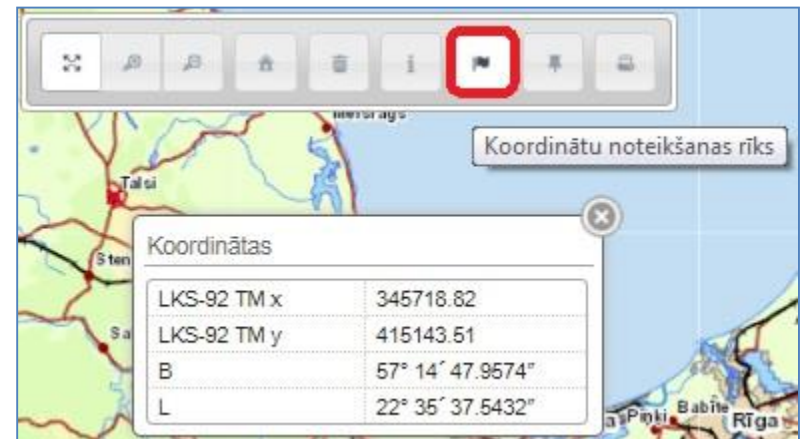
Mērsrags

Koordinātu noteikšanas rīks

Talsi

Sten

Sa

Koordinātas

| | |
|---|---|
| LKS-92 TM x | 345718.82 |
| LKS-92 TM y | 415143.51 |
| B | 57° 14´ 47.9574" |
| L | 22° 35´ 37.5432" |

Pinki

Babīte

Rīga